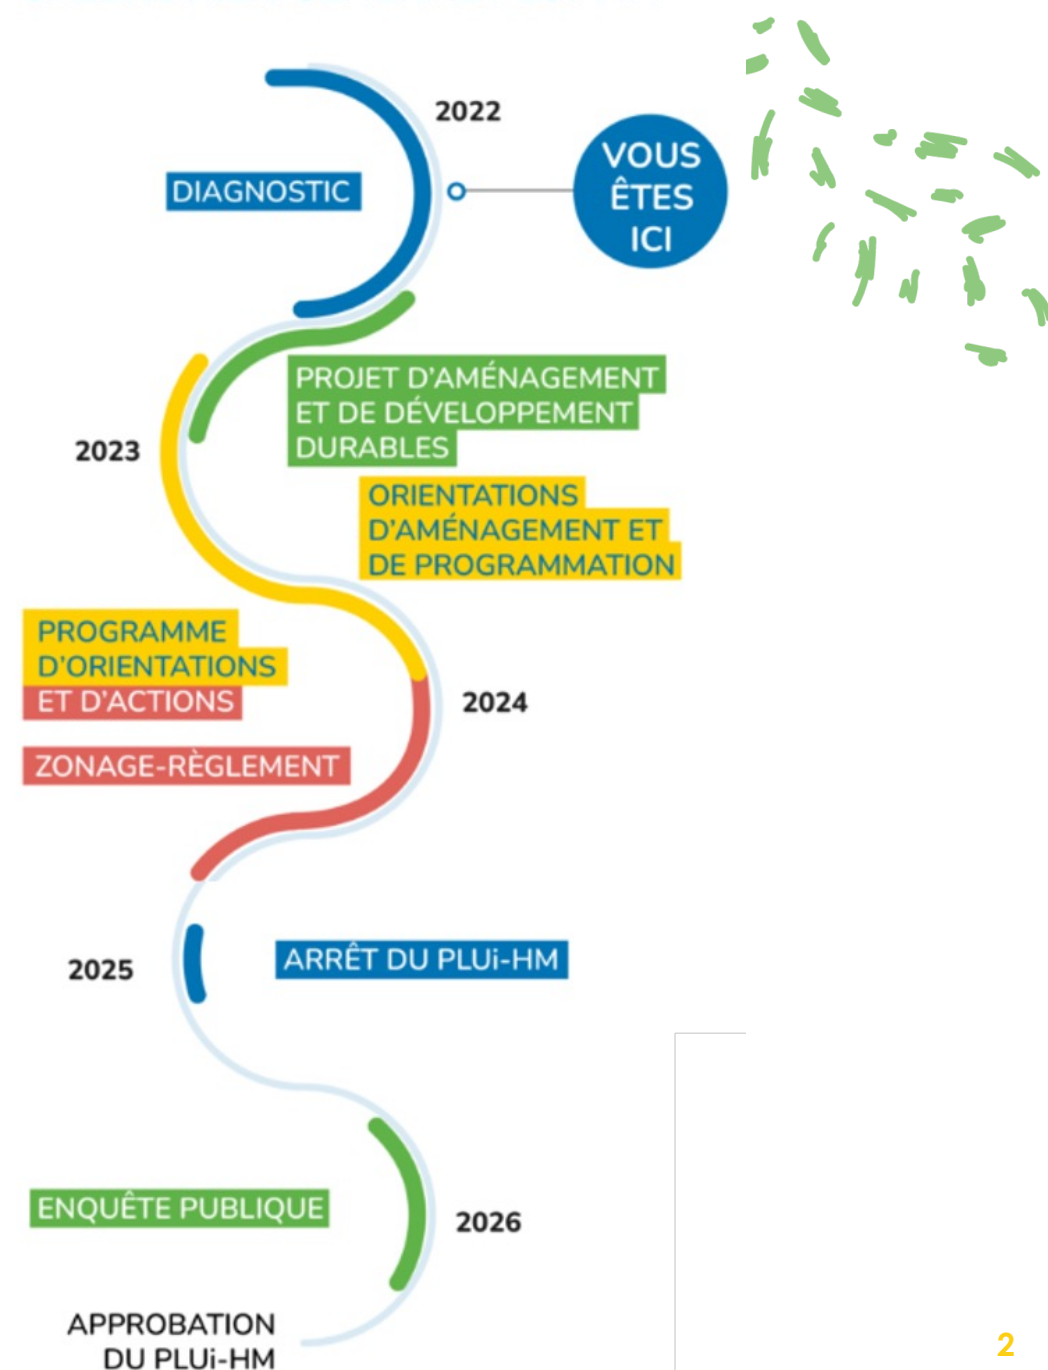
2022

DIAGNOSTIC

VOUS ÊTES ICI

PROJET D'AMÉNAGEMENT ET DE DÉVELOPPEMENT DURABLES

2023

ORIENTATIONS D'AMÉNAGEMENT ET DE PROGRAMMATION

PROGRAMME D'ORIENTATIONS ET D'ACTIONS

2024

ZONAGE-RÈGLEMENT

2025

ARRÊT DU PLUi-HM

ENQUÊTE PUBLIQUE

2026

APPROBATION DU PLUi-HM

2